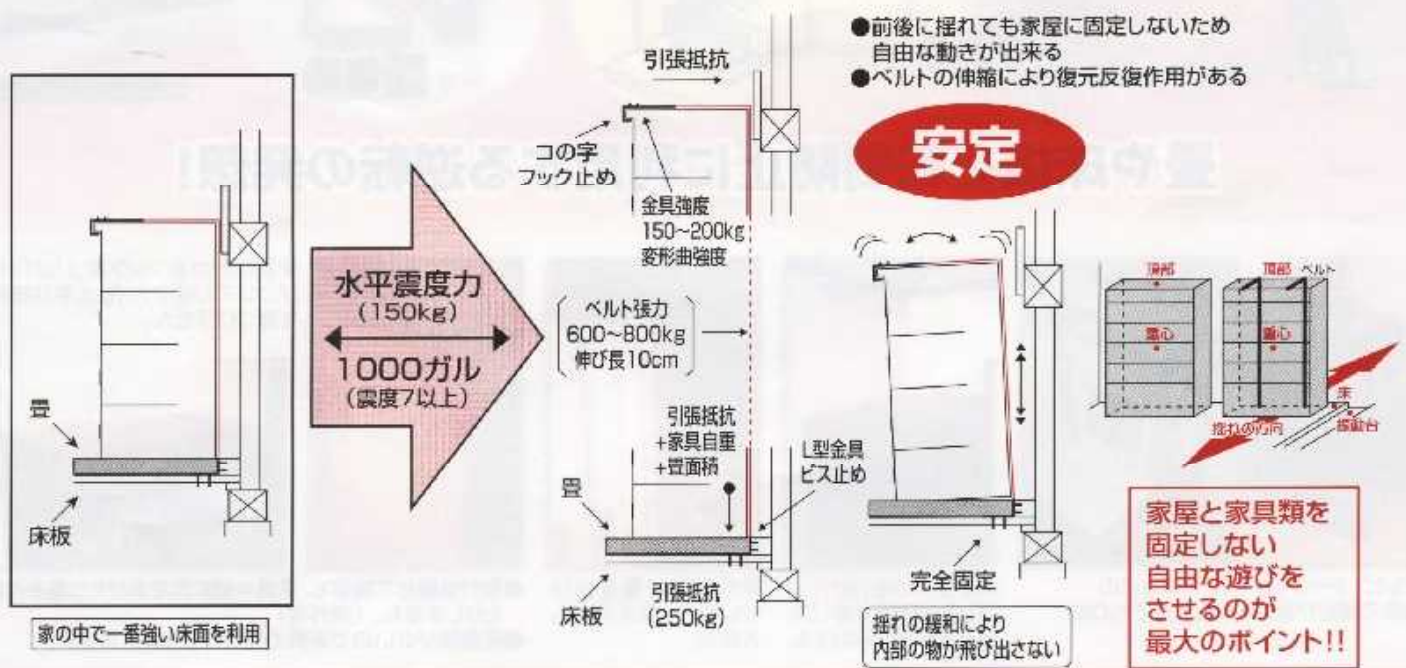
●前後に揺れても家屋に固定しないため
自由な動きが出来る
●ベルトの伸縮により復元反復作用がある

安定

畳

床板

家の中で一番強い床面を利用

水平震度力
(150kg)

1000ガル
(震度7以上)

引張抵抗

コの字
フック止め

金具強度
150~200kg
変形曲強度

ベルト張力
600~800kg
伸び長10cm

引張抵抗
+家具自重
+畳面積

L型金具
ビス止め

畳

床板

引張抵抗
(250kg)

完全固定

揺れの緩和により
内部の物が飛び出さない

頂部

重心

頂部

ベルト

重心

床

揺れの方向

振動台

家屋と家具類を
固定しない
自由な遊びを
させるのが
最大のポイント!!